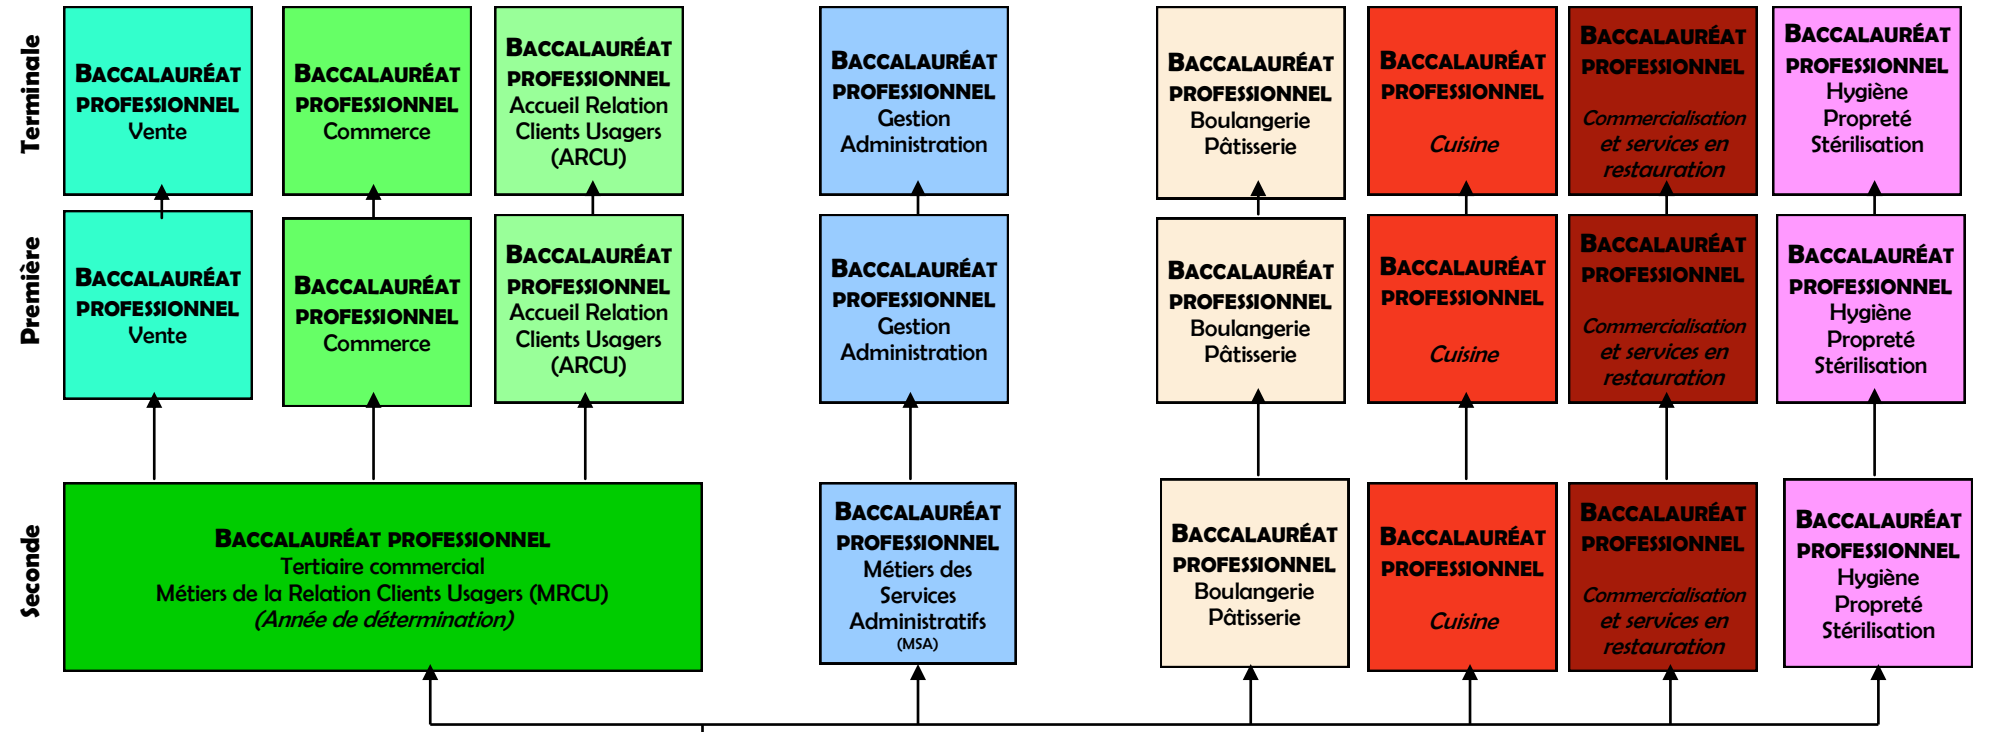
Terminale

Baccalauréat professionnel Vente

Baccalauréat professionnel Commerce

Baccalauréat professionnel Accueil Relation Clients Usagers (ARCU)

Baccalauréat professionnel Gestion Administration

Baccalauréat professionnel Boulangerie Pâtisserie

Baccalauréat professionnel Cuisine

Baccalauréat professionnel Commercialisation et services en restauration

Baccalauréat professionnel Hygiène Propreté Stérilisation

Première

Baccalauréat professionnel Vente

Baccalauréat professionnel Commerce

Baccalauréat professionnel Accueil Relation Clients Usagers (ARCU)

Baccalauréat professionnel Gestion Administration

Baccalauréat professionnel Boulangerie Pâtisserie

Baccalauréat professionnel Cuisine

Baccalauréat professionnel Commercialisation et services en restauration

Baccalauréat professionnel Hygiène Propreté Stérilisation

Seconde

Baccalauréat professionnel Tertiaire commercial Métiers de la Relation Clients Usagers (MRCU) (Année de détermination)

Baccalauréat professionnel Métiers des Services Administratifs (MSA)

Baccalauréat professionnel Boulangerie Pâtisserie

Baccalauréat professionnel Cuisine

Baccalauréat professionnel Commercialisation et services en restauration

Baccalauréat professionnel Hygiène Propreté Stérilisation